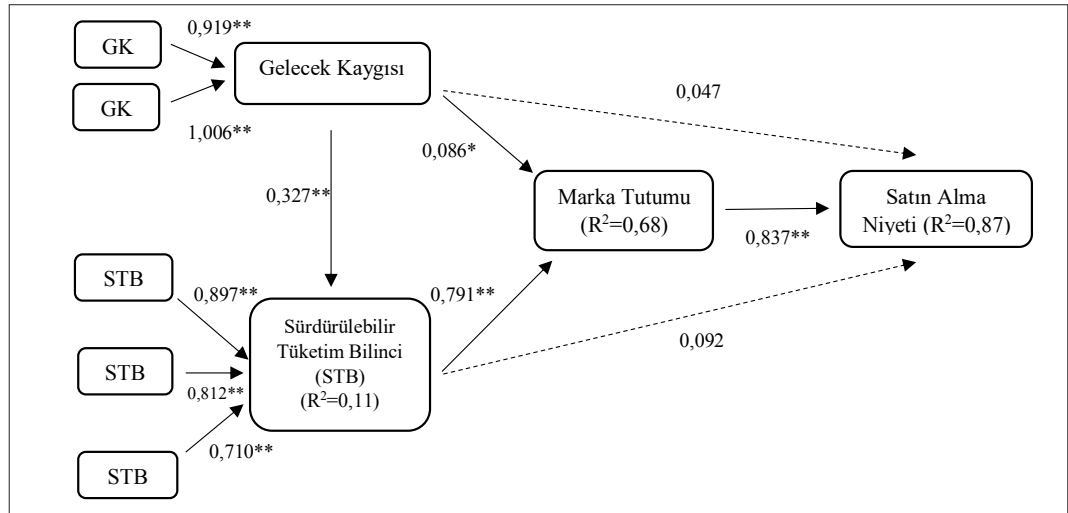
GK

0,919**

Gelecek Kaygısı

GK

1,006**

0,047

0,086*

0,327**

Marka Tutumu ($R^2$=0,68)

Satın Alma Niyeti ($R^2$=0,87)

0,837**

STB

0,897**

0,791**

Sürdürülebilir Tüketim Bilinci (STB) ($R^2$=0,11)

STB

0,812**

0,092

STB

0,710**